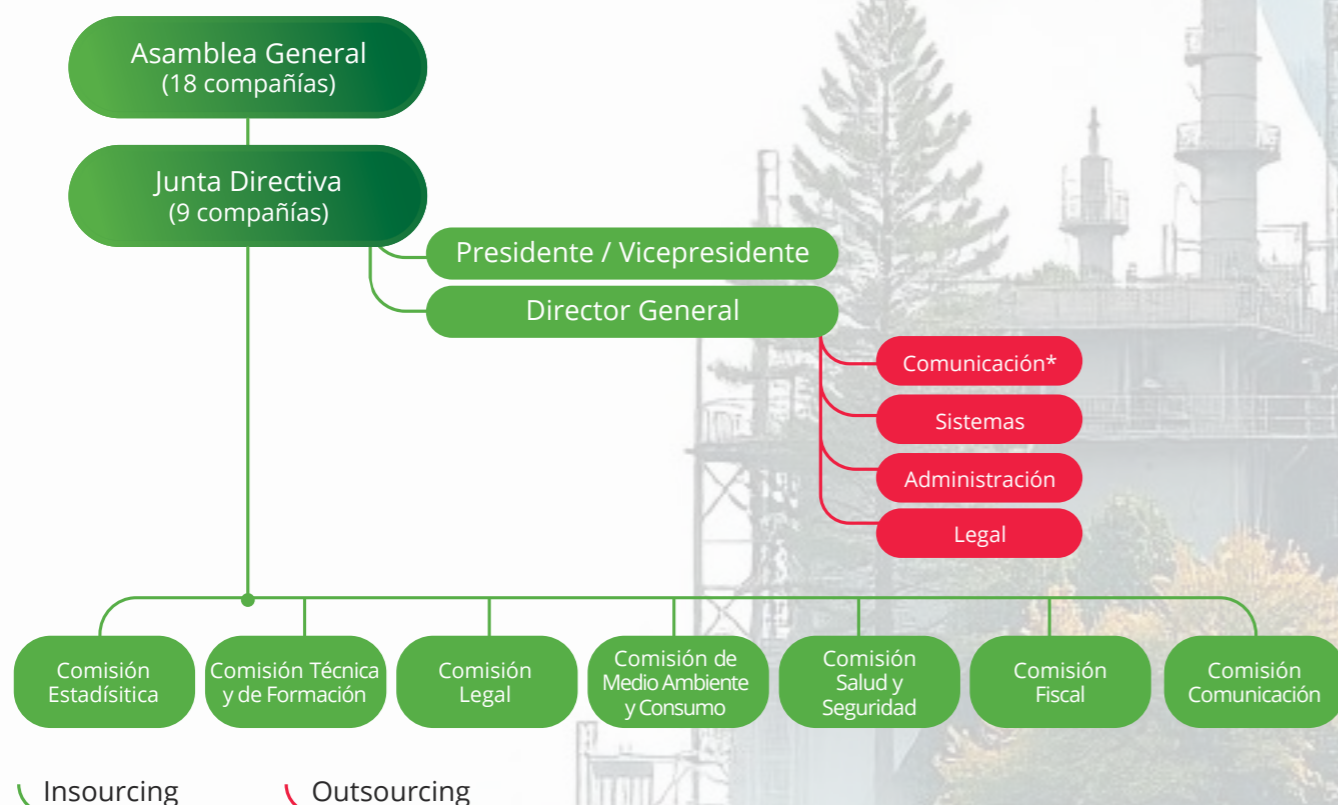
Asamblea General
(18 compañías)

Junta Directiva
(9 compañías)

Presidente / Vicepresidente

Director General

Comunicación*

Sistemas

Administración

Legal

Comisión Estadísitica

Comisión Técnica y de Formación

Comisión Legal

Comisión de Medio Ambiente y Consumo

Comisión Salud y Seguridad

Comisión Fiscal

Comisión Comunicación

Insourcing

Outsourcing